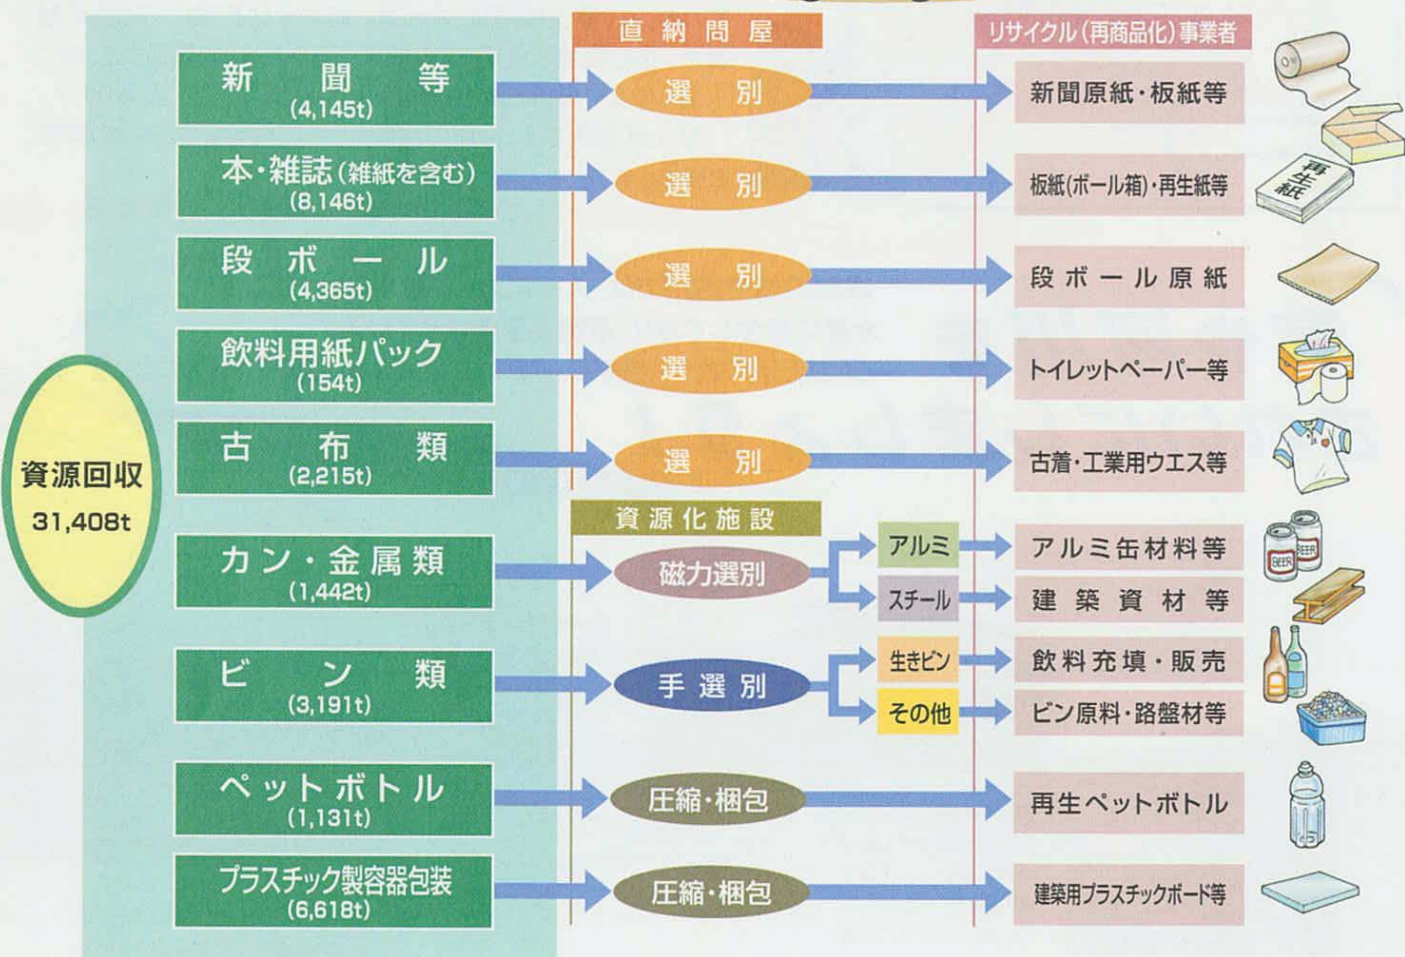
直納問屋

リサイクル(再商品化)事業者

資源回収
31,408t

新聞等
(4,145t)
選別
新聞原紙・板紙等

本・雑誌(雑紙を含む)
(8,146t)
選別
板紙(ボール箱)・再生紙等

再生紙

段ボール
(4,365t)
選別
段ボール原紙

飲料用紙パック
(154t)
選別
トイレットペーパー等

古布類
(2,215t)
選別
古着・工業用ウエス等

資源化施設

カン・金属類
(1,442t)
磁力選別
アルミ
アルミ缶材料等
スチール
建築資材等

BEER
BEER

ビン類
(3,191t)
手選別
生きビン
飲料充填・販売
その他
ビン原料・路盤材等

ペットボトル
(1,131t)
圧縮・梱包
再生ペットボトル

プラスチック製容器包装
(6,618t)
圧縮・梱包
建築用プラスチックボード等